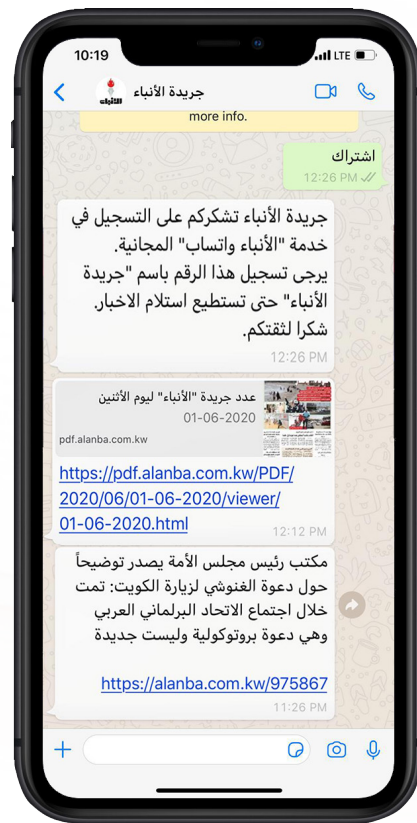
10:19
LTE

جريدة الأنباء
الأنباء

more info.

اشتراك
12:26 PM

جريدة الأنباء تشكركم على التسجيل في خدمة "الأنباء واتساب" المجانية.
يرجى تسجيل هذا الرقم باسم "جريدة الأنباء" حتى تستطيع استلام الاخبار.
شكرا لثقتكم.
12:26 PM

عدد جريدة "الأنباء" ليوم الأثنين
01-06-2020
pdf.alanba.com.kw

https://pdf.alanba.com.kw/PDF/2020/06/01-06-2020/viewer/01-06-2020.html
12:12 PM

مكتب رئيس مجلس الأمة يصدر توضيحاً حول دعوة الغنوشي لزيارة الكويت: تمت خلال اجتماع الاتحاد البرلماني العربي وهي دعوة بروتوكولية وليست جديدة

https://alanba.com.kw/975867
11:26 PM